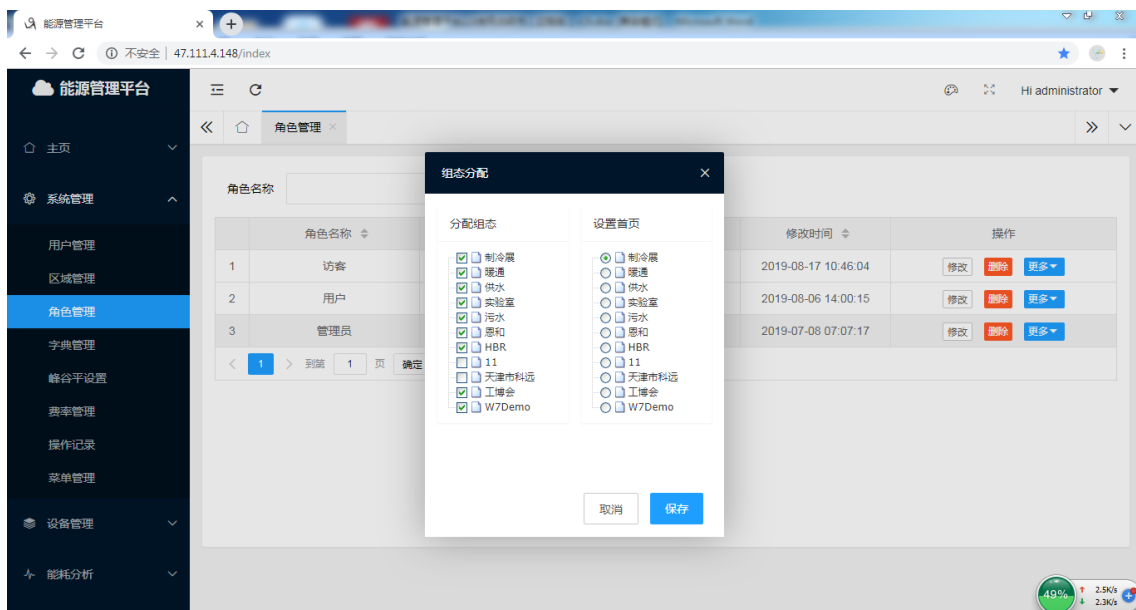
能源管理平台 ×

不安全 | 47.111.4.148/index

能源管理平台

Hi administrator

主页

系统管理

用户管理

区域管理

角色管理

字典管理

峰谷平设置

费率管理

操作记录

菜单管理

设备管理

能耗分析

角色管理 ×

角色名称

| | 角色名称 | | 修改时间 | 操作 |
|---|---|---|---|---|
| 1 | 访客 | | 2019-08-17 10:46:04 | 修改 删除 更多 |
| 2 | 用户 | | 2019-08-06 14:00:15 | 修改 删除 更多 |
| 3 | 管理员 | | 2019-07-08 07:07:17 | 修改 删除 更多 |

1 到第 1 页 确定

组态分配 ×

分配组态

制冷展
暖通
供水
实验室
污水
恩和
HBR
11
天津市科远
工博会
W7Demo

设置首页

制冷展
暖通
供水
实验室
污水
恩和
HBR
11
天津市科远
工博会
W7Demo

取消 保存

49% 2.5K/s 2.3K/s